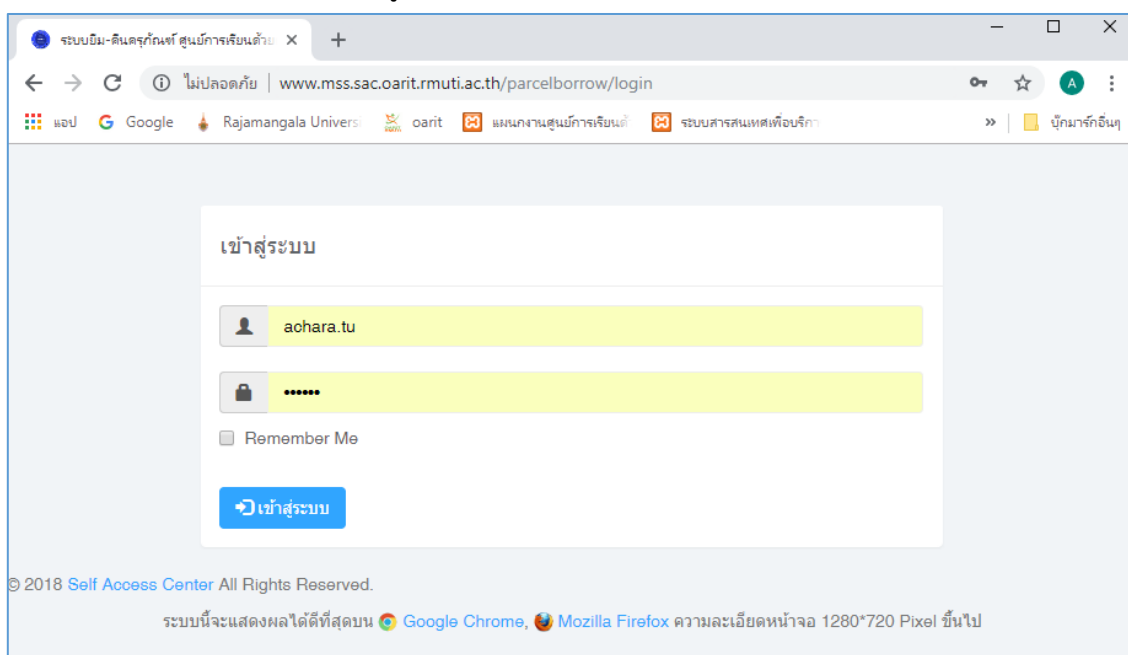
ระบบยืม-คืนครุภัณฑ์ ศูนย์การเรียนด้วย ×
+
ไม่ปลอดภัย | www.mss.sac.oarit.rmuti.ac.th/parcelborrow/login
แอป Google Rajamangala Univers oarit แผนกงานศูนย์การเรียนด้ ระบบสารสนเทศเพื่อบริกา » บุ๊กมาร์กอื่นๆ

เข้าสู่ระบบ

achara.tu

••••••

Remember Me

เข้าสู่ระบบ

© 2018 Self Access Center All Rights Reserved.

ระบบนี้จะแสดงผลได้ดีที่สุดบน Google Chrome, Mozilla Firefox ความละเอียดหน้าจอ 1280*720 Pixel ขึ้นไป